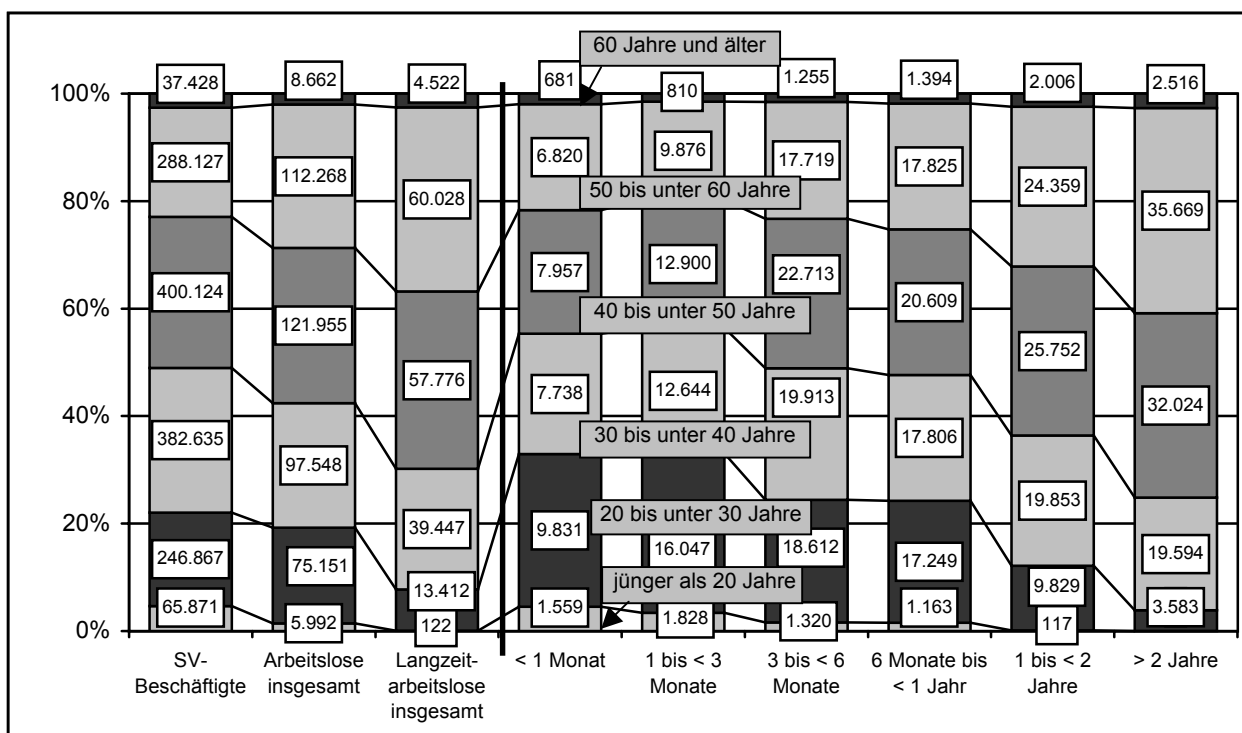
60 Jahre und älter

100%
80%
60%
40%
20%
0%

37.428
288.127
400.124
382.635
246.867
65.871

8.662
112.268
121.955
97.548
75.151
5.992

4.522
60.028
57.776
39.447
13.412
122

681
6.820
7.957
7.738
9.831
1.559

810
9.876
12.900
12.644
16.047
1.828

1.255
17.719
22.713
19.913
18.612
1.320

1.394
17.825
20.609
17.806
17.249
1.163

2.006
24.359
25.752
19.853
9.829
117

2.516
35.669
32.024
19.594
3.583

50 bis unter 60 Jahre
40 bis unter 50 Jahre
30 bis unter 40 Jahre
20 bis unter 30 Jahre
jünger als 20 Jahre

SV-Beschäftigte
Arbeitslose insgesamt
Langzeitarbeitslose insgesamt
< 1 Monat
1 bis < 3 Monate
3 bis < 6 Monate
6 Monate bis < 1 Jahr
1 bis < 2 Jahre
> 2 Jahre